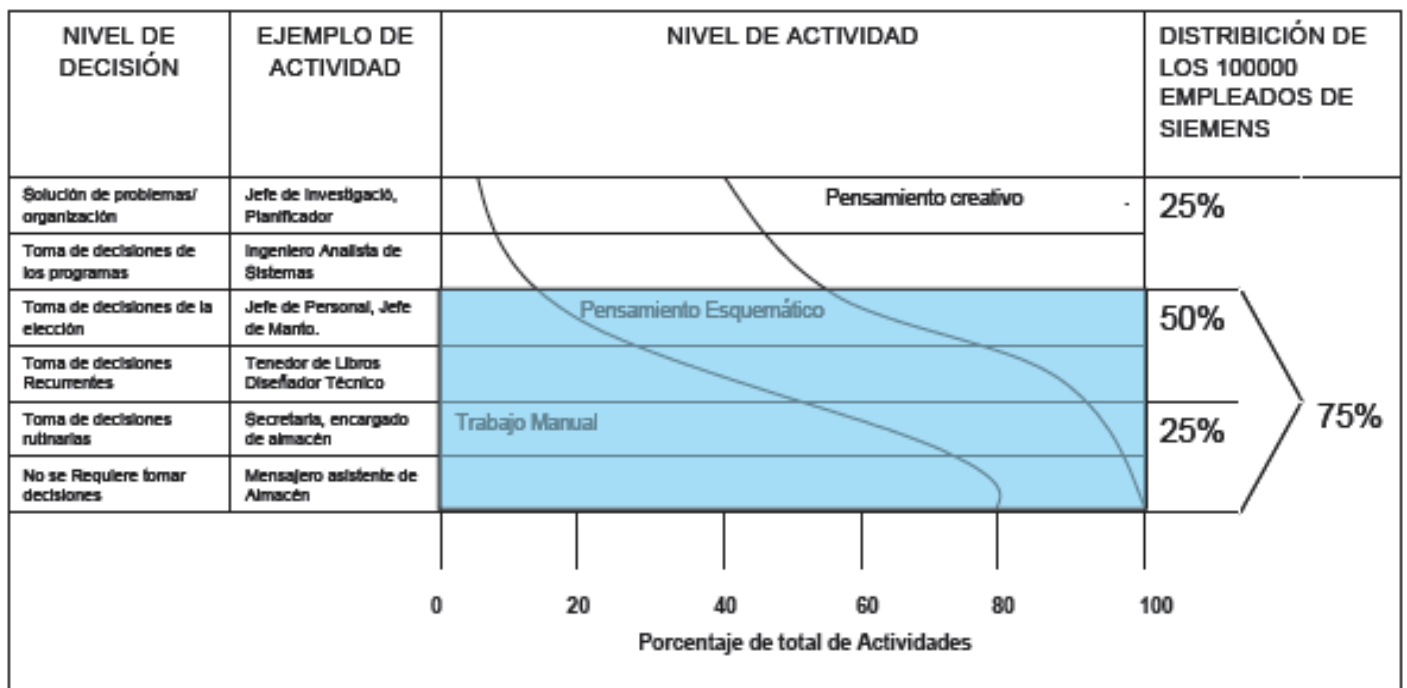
| NIVEL DE DECISIÓN | EJEMPLO DE ACTIVIDAD | NIVEL DE ACTIVIDAD | DISTRIBICIÓN DE LOS 100000 EMPLEADOS DE SIEMENS |
|---|---|---|---|
| Solución de problemas/ organización | Jefe de Investigació, Planificador | Pensamiento creativo | 25% |
| Toma de decisiones de los programas | Ingeniero Analista de Sistemas | | |
| Toma de decisiones de la elección | Jefe de Personal, Jefe de Manto. | Pensamiento Esquemático | 50% |
| Toma de decisiones Recurrentes | Tenedor de Libros Diseñador Técnico | | |
| Toma de decisiones rutinarias | Secretaria, encargado de almacén | Trabajo Manual | 25% |
| No se Requiere tomar decisiones | Mensajero asistente de Almacén | | |

75%

0 20 40 60 80 100

Porcentaje de total de Actividades